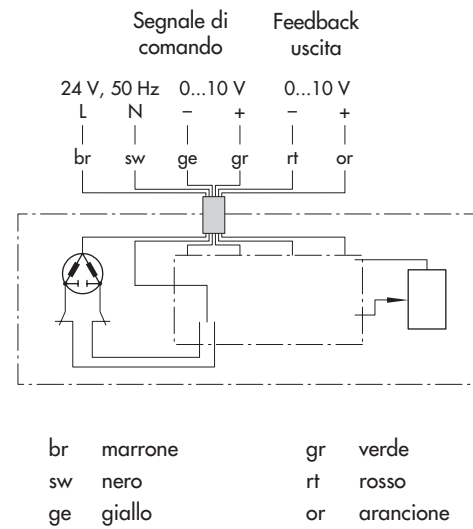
Segnale di comando

Feedback uscita

24 V, 50 Hz
L N

0...10 V
– +

0...10 V
– +

br sw ge gr rt or

| | | | |
|---|---|---|---|
| br | marrone | gr | verde |
| sw | nero | rt | rosso |
| ge | giallo | or | arancione |